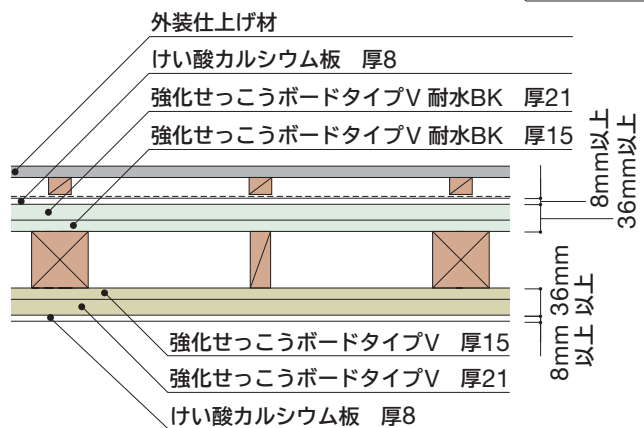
外装仕上げ材

けい酸カルシウム板　厚8

強化せっこうボードタイプV 耐水BK　厚21

強化せっこうボードタイプV 耐水BK　厚15

8mm以上

36mm以上

8mm以上

36mm以上

強化せっこうボードタイプV　厚15

強化せっこうボードタイプV　厚21

けい酸カルシウム板　厚8